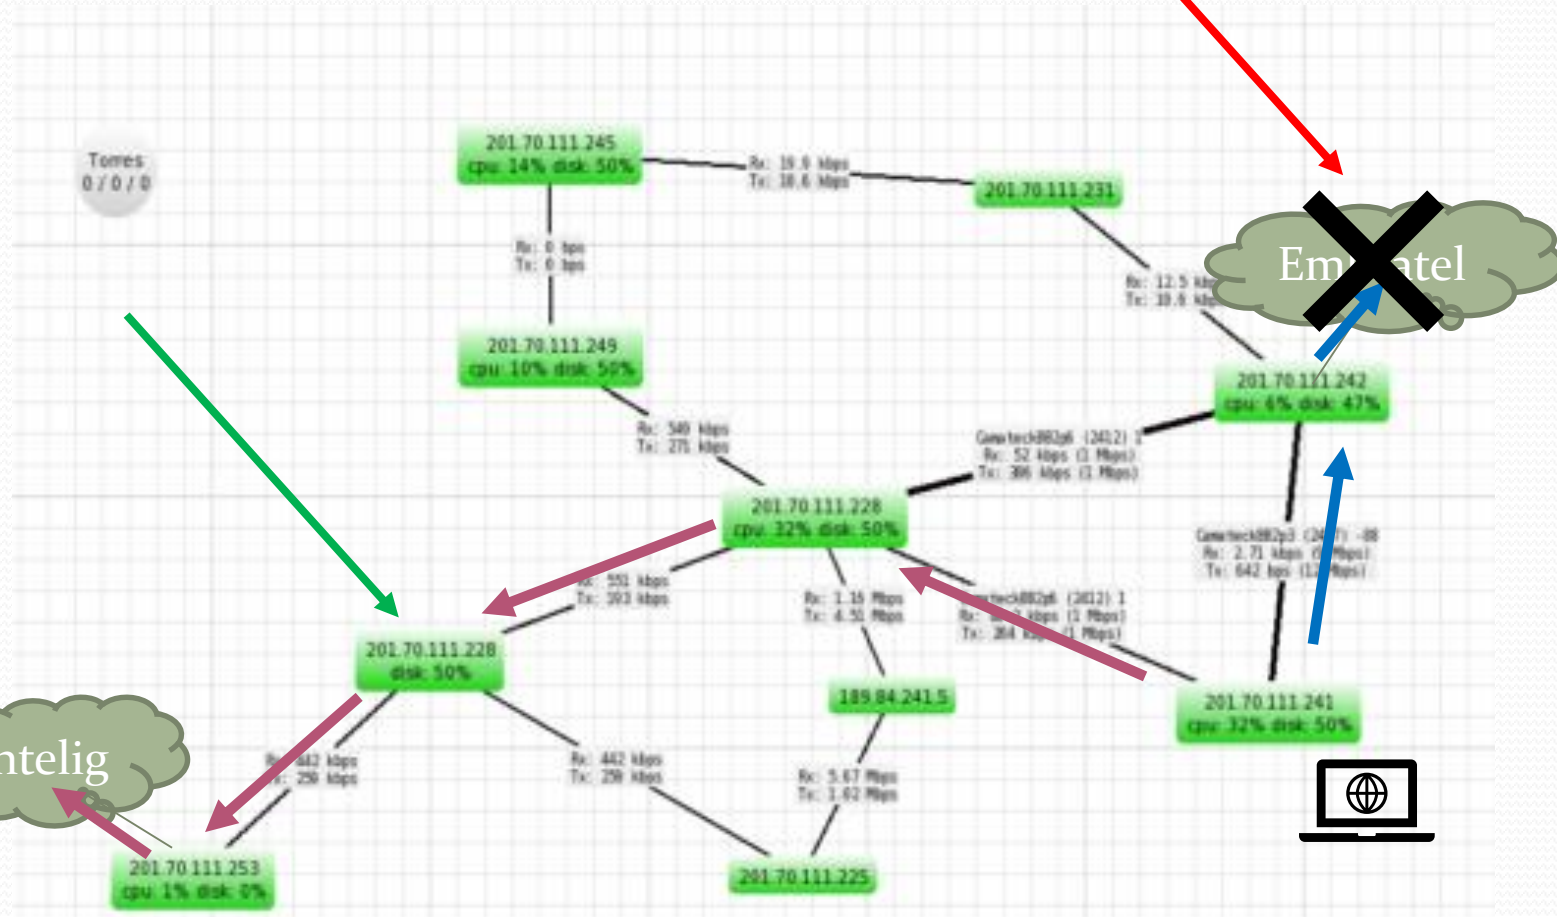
Torres
0 / 0 / 0

201.70.111.245
cpu: 14% disk: 50%

Rx: 19.9 kbps
Tx: 18.6 kbps

201.70.111.231

Rx: 0 bps
Tx: 0 bps

Em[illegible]atel

Rx: 12.5 kbps
Tx: 10.6 kbps

201.70.111.249
cpu: 10% disk: 50%

201.70.111.242
cpu: 6% disk: 47%

Rx: 349 kbps
Tx: 275 kbps

Gamateck802p6 (2412) 1
Rx: 52 kbps (1 Mbps)
Tx: 306 kbps (1 Mbps)

201.70.111.228
cpu: 32% disk: 50%

Gamateck802p3 (2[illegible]) -88
Rx: 2.71 kbps ([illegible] Mbps)
Tx: 642 bps (1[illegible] Mbps)

Rx: 551 kbps
Tx: 393 kbps

Rx: 1.16 Mbps
Tx: 4.51 Mbps

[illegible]teck802p6 (2412) 1
Rx: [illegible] kbps (1 Mbps)
Tx: 264 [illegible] Mbps)

201.70.111.228
disk: 50%

189.84.241.5

201.70.111.241
cpu: 32% disk: 50%

ntelig

Rx: 442 kbps
Tx: 259 kbps

Rx: 442 kbps
Tx: 259 kbps

Rx: 5.67 Mbps
Tx: 1.62 Mbps

201.70.111.253
cpu: 1% disk: 0%

201.70.111.225